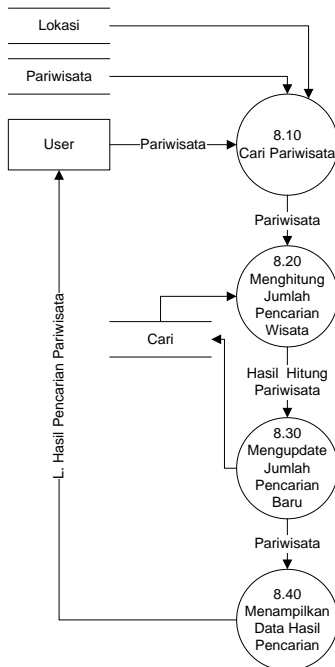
Lokasi

Pariwisata

User

Pariwisata

8.10
Cari Pariwisata

Pariwisata

8.20
Menghitung
Jumlah
Pencarian
Wisata

Cari

Hasil Hitung
Pariwisata

8.30
Mengupdate
Jumlah
Pencarian
Baru

Pariwisata

8.40
Menampilkan
Data Hasil
Pencarian

L. Hasil Pencarian Pariwisata